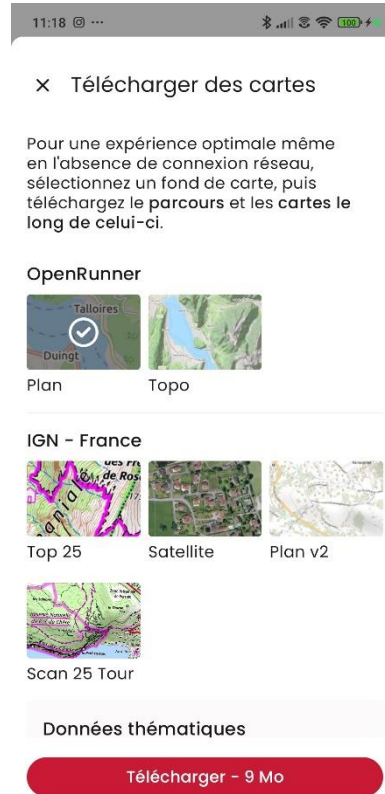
11:18 ⊚ ···

100

× Télécharger des cartes

Pour une expérience optimale même en l'absence de connexion réseau, sélectionnez un fond de carte, puis téléchargez le parcours et les cartes le long de celui-ci.

OpenRunner

Talloires

Duingt

Plan

Topo

IGN - France

Top 25

Satellite

Plan v2

Scan 25 Tour

Données thématiques

Télécharger - 9 Mo